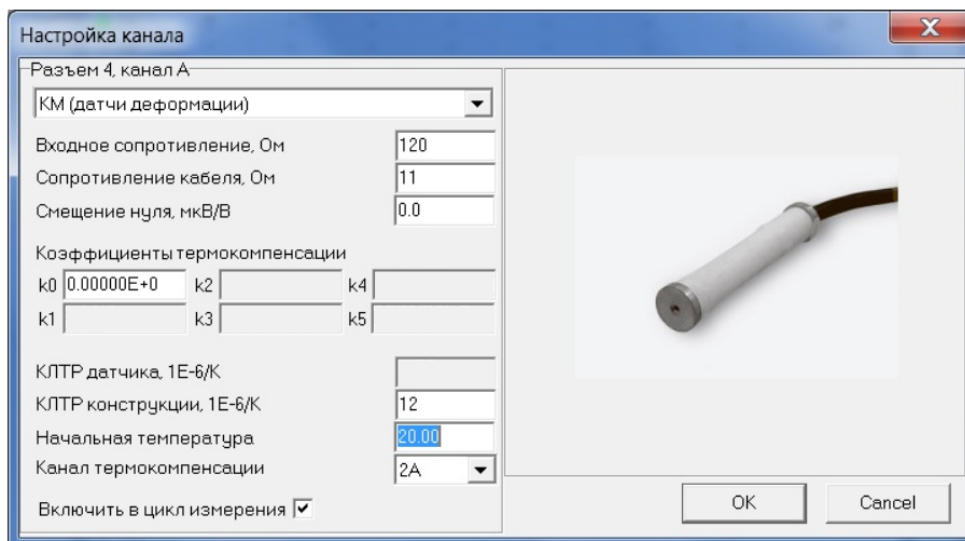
Настройка канала

Разъем 4, канал А

КМ (датчи деформации)

Входное сопротивление, Ом 120

Сопротивление кабеля, Ом 11

Смещение нуля, мкВ/В 0.0

Коэффициенты термокомпенсации

k0 0.00000E+0 k2 k4

k1 k3 k5

КЛТР датчика, 1Е-6/К

КЛТР конструкции, 1Е-6/К 12

Начальная температура 20.00

Канал термокомпенсации 2А

Включить в цикл измерения ✓

OK

Cancel